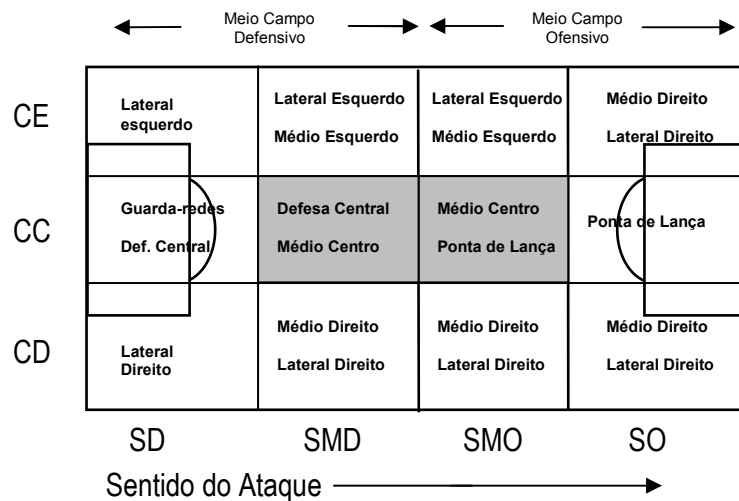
Meio Campo Defensivo

Meio Campo Ofensivo

| | | | | |
|---|---|---|---|---|
| CE | Lateral esquerdo | Lateral Esquerdo<br>Médio Esquerdo | Lateral Esquerdo<br>Médio Esquerdo | Médio Direito<br>Lateral Direito |
| CC | Guarda-redes<br>Def. Central | Defesa Central<br>Médio Centro | Médio Centro<br>Ponta de Lança | Ponta de Lança |
| CD | Lateral Direito | Médio Direito<br>Lateral Direito | Médio Direito<br>Lateral Direito | Médio Direito<br>Lateral Direito |
| | SD | SMD | SMO | SO |

Sentido do Ataque